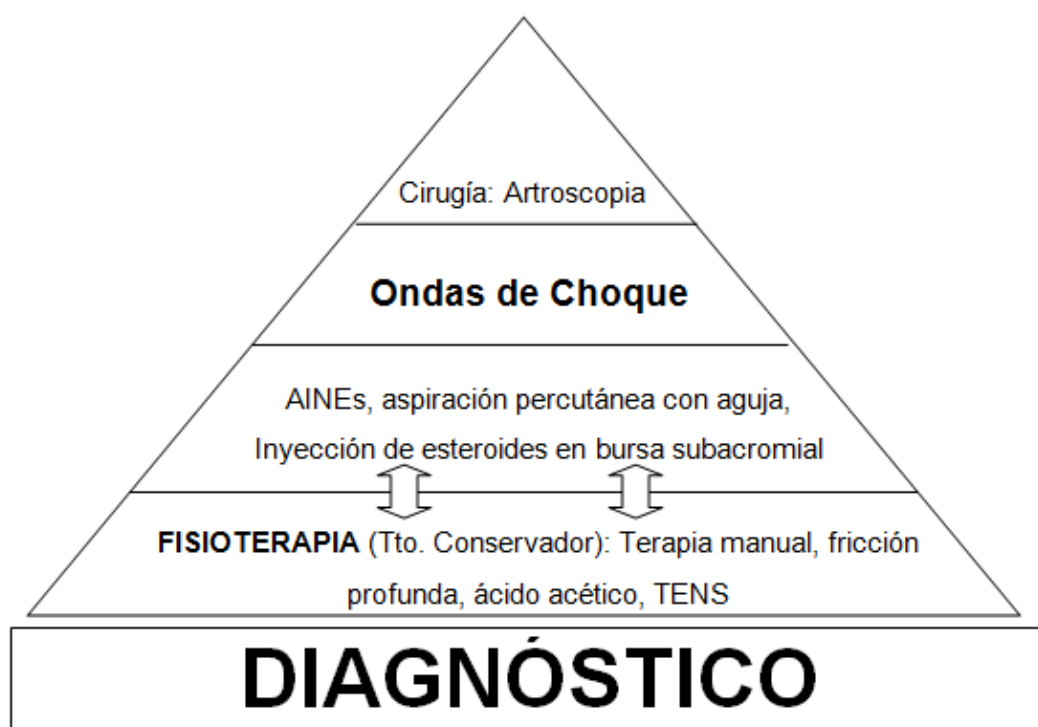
Cirugía: Artroscopia

Ondas de Choque

AINEs, aspiración percutánea con aguja, Inyección de esteroides en bursa subacromial

FISIOTERAPIA (Tto. Conservador): Terapia manual, fricción profunda, ácido acético, TENS

DIAGNÓSTICO